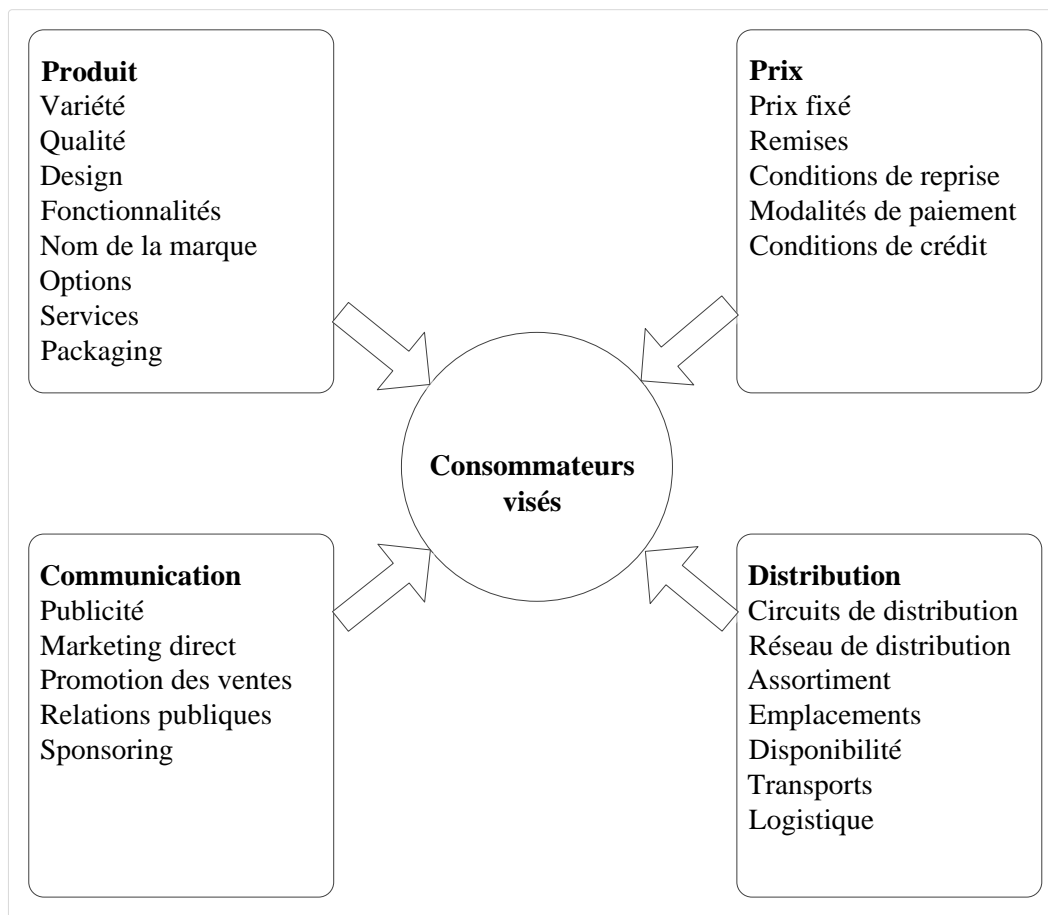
Produit
Variété
Qualité
Design
Fonctionnalités
Nom de la marque
Options
Services
Packaging

Prix
Prix fixé
Remises
Conditions de reprise
Modalités de paiement
Conditions de crédit

Consommateurs visés

Communication
Publicité
Marketing direct
Promotion des ventes
Relations publiques
Sponsoring

Distribution
Circuits de distribution
Réseau de distribution
Assortiment
Emplacements
Disponibilité
Transports
Logistique